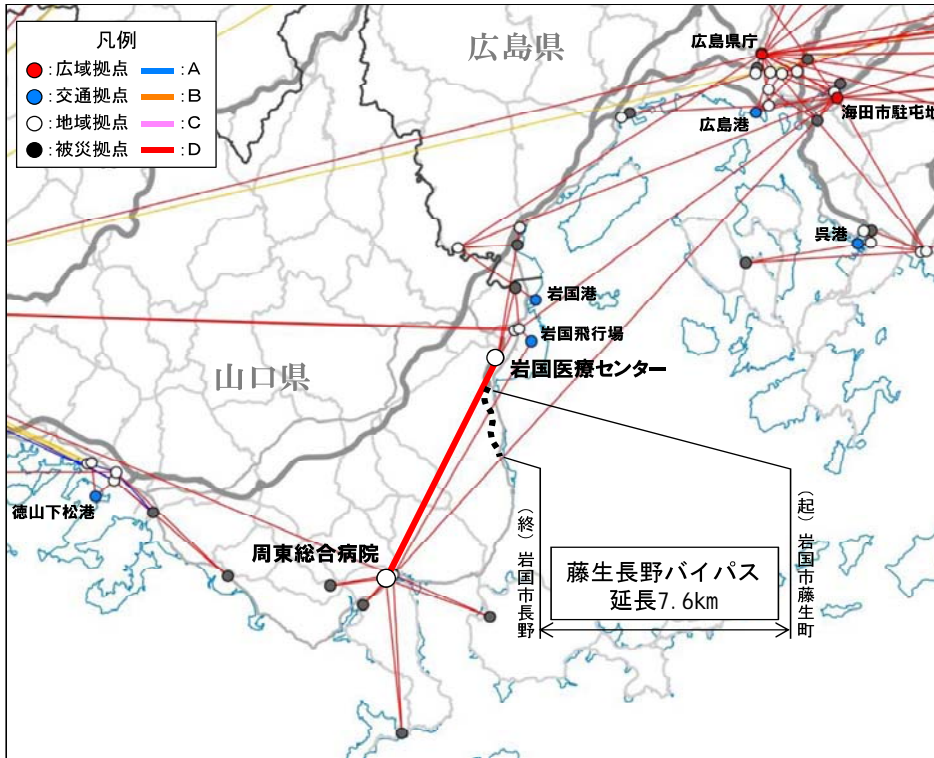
凡例
:広域拠点 :A
:交通拠点 :B
:地域拠点 :C
:被災拠点 :D

広島県
広島県庁
海田市駐屯地
広島港
呉港
岩国港
岩国飛行場
岩国医療センター
山口県
徳山下松港
周東総合病院

（終）岩国市長野
藤生長野バイパス
延長7.6km
（起）岩国市藤生町